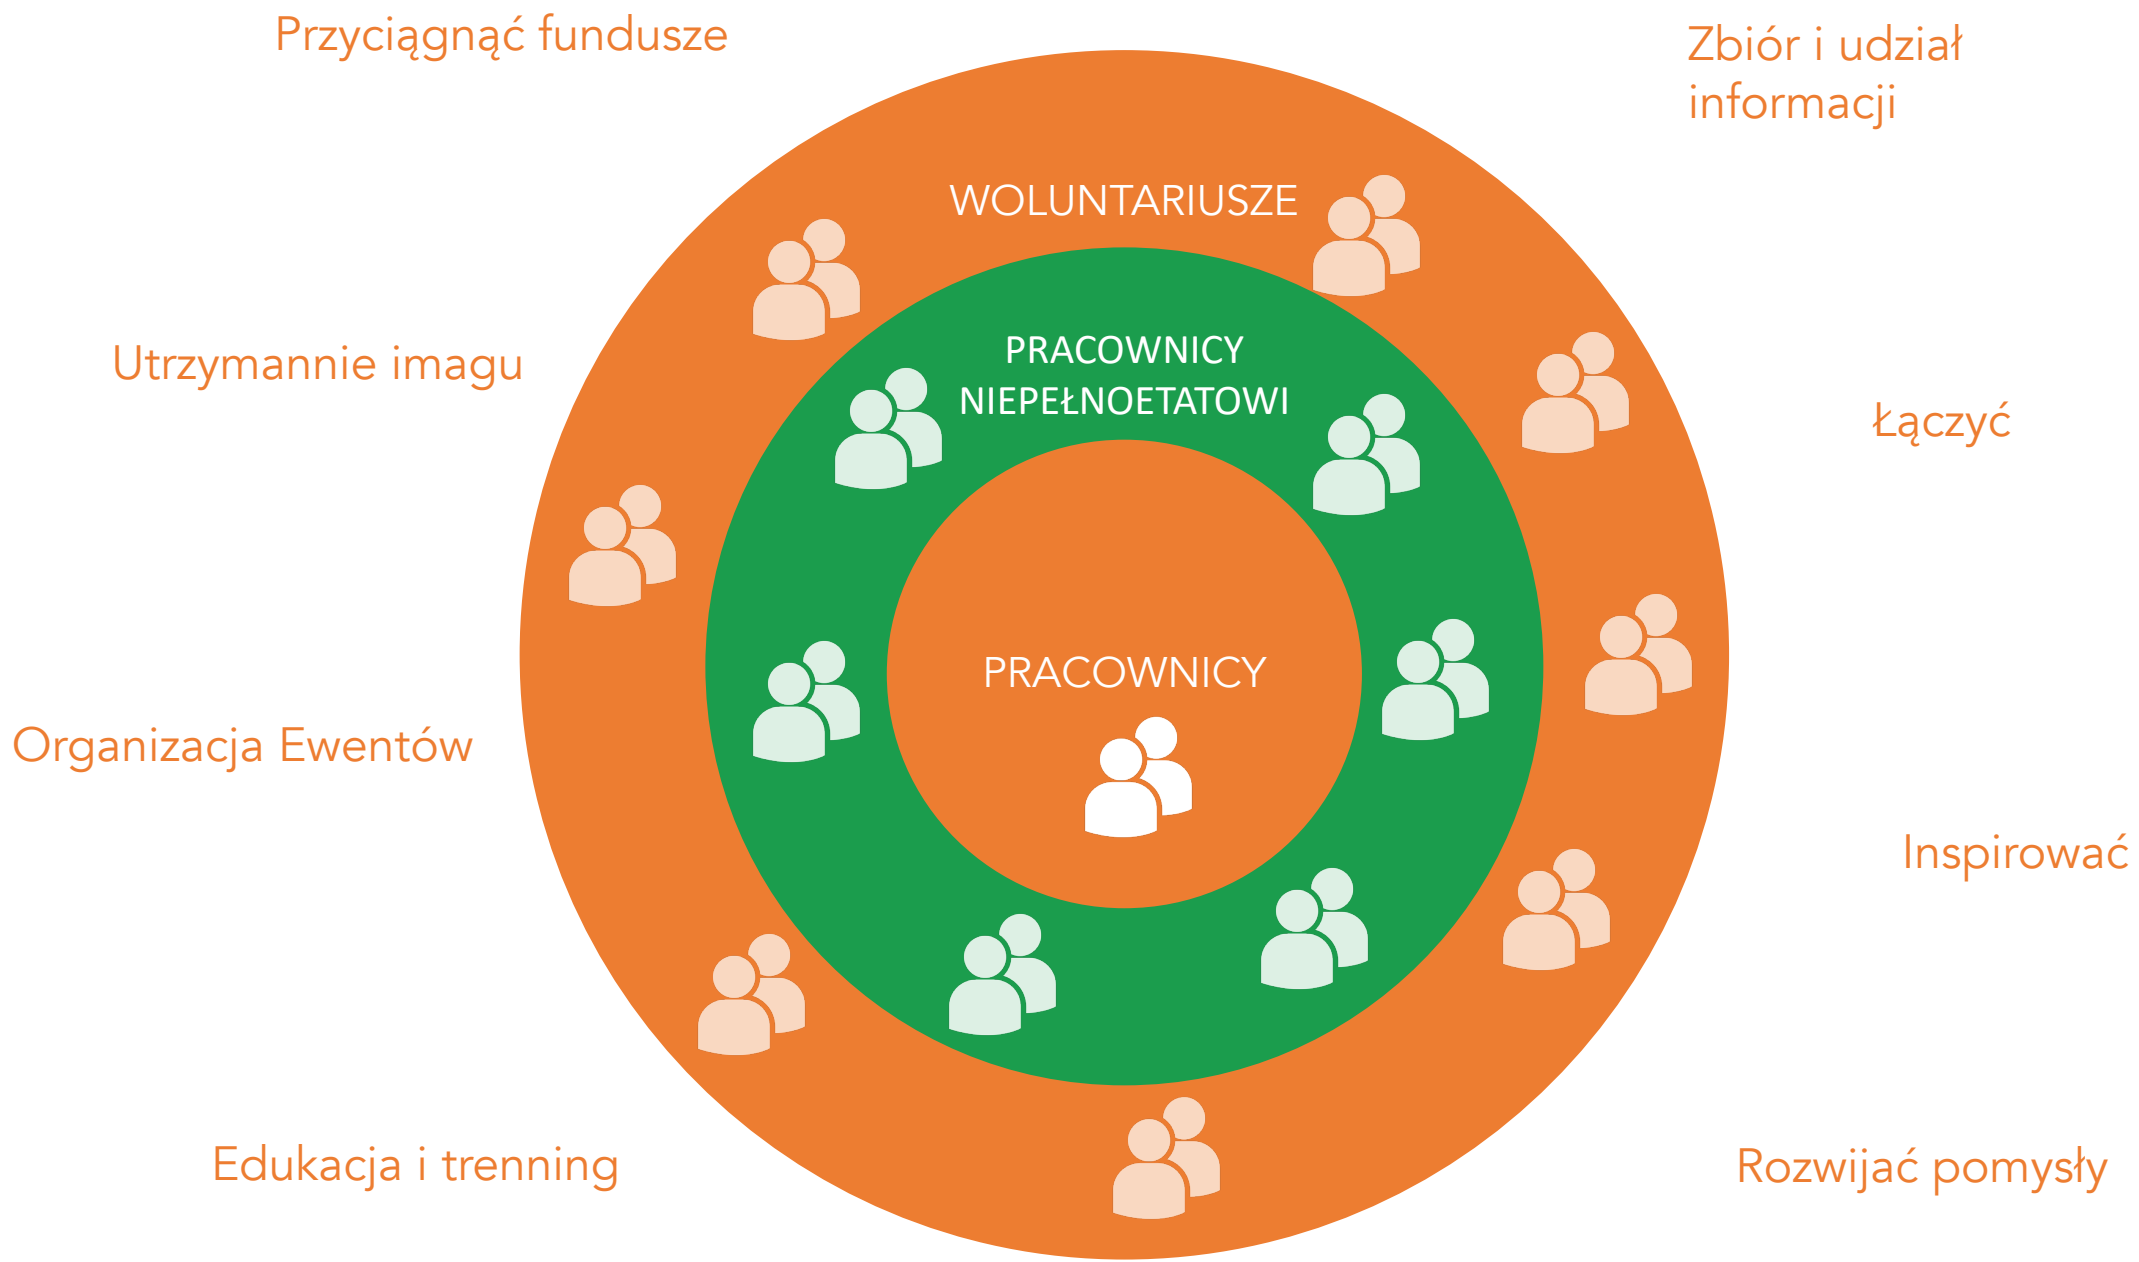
Przyciągnąć fundusze

Zbiór i udział informacji

WOLUNTARIUSZE

Utrzymannie imagu

PRACOWNICY NIEPEŁNOETATOWI

Łączyć

PRACOWNICY

Organizacja Ewentów

Inspirować

Edukacja i trenning

Rozwijać pomysły